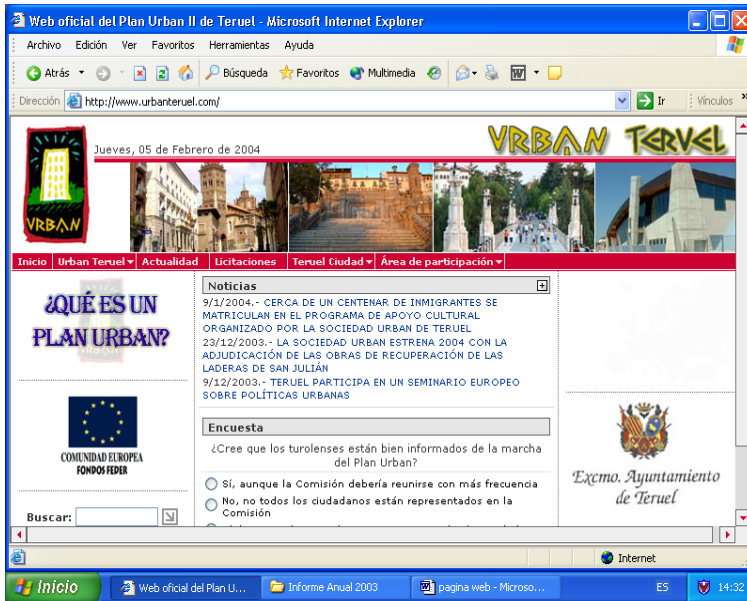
Web oficial del Plan Urban II de Teruel - Microsoft Internet Explorer

Archivo Edición Ver Favoritos Herramientas Ayuda

Atrás Búsqueda Favoritos Multimedia

Dirección http://www.urbanteruel.com/ Ir Vínculos

VRBAN

Jueves, 05 de Febrero de 2004

VRBAN TERVEL

Inicio Urban Teruel Actualidad Licitaciones Teruel Ciudad Área de participación

¿QUÉ ES UN PLAN URBAN?

Noticias

9/1/2004.- CERCA DE UN CENTENAR DE INMIGRANTES SE MATRICULAN EN EL PROGRAMA DE APOYO CULTURAL ORGANIZADO POR LA SOCIEDAD URBAN DE TERUEL

23/12/2003.- LA SOCIEDAD URBAN ESTRENA 2004 CON LA ADJUDICACIÓN DE LAS OBRAS DE RECUPERACIÓN DE LAS LADERAS DE SAN JULIÁN

9/12/2003.- TERUEL PARTICIPA EN UN SEMINARIO EUROPEO SOBRE POLÍTICAS URBANAS

COMUNIDAD EUROPEA FONDOS FEDER

Encuesta

¿Cree que los turolenses están bien informados de la marcha del Plan Urban?

Sí, aunque la Comisión debería reunirse con más frecuencia

No, no todos los ciudadanos están representados en la Comisión

Excmo. Ayuntamiento de Teruel

Buscar:

Internet

Inicio Web oficial del Plan U... Informe Anual 2003 pagina web - Microso... ES 14:32